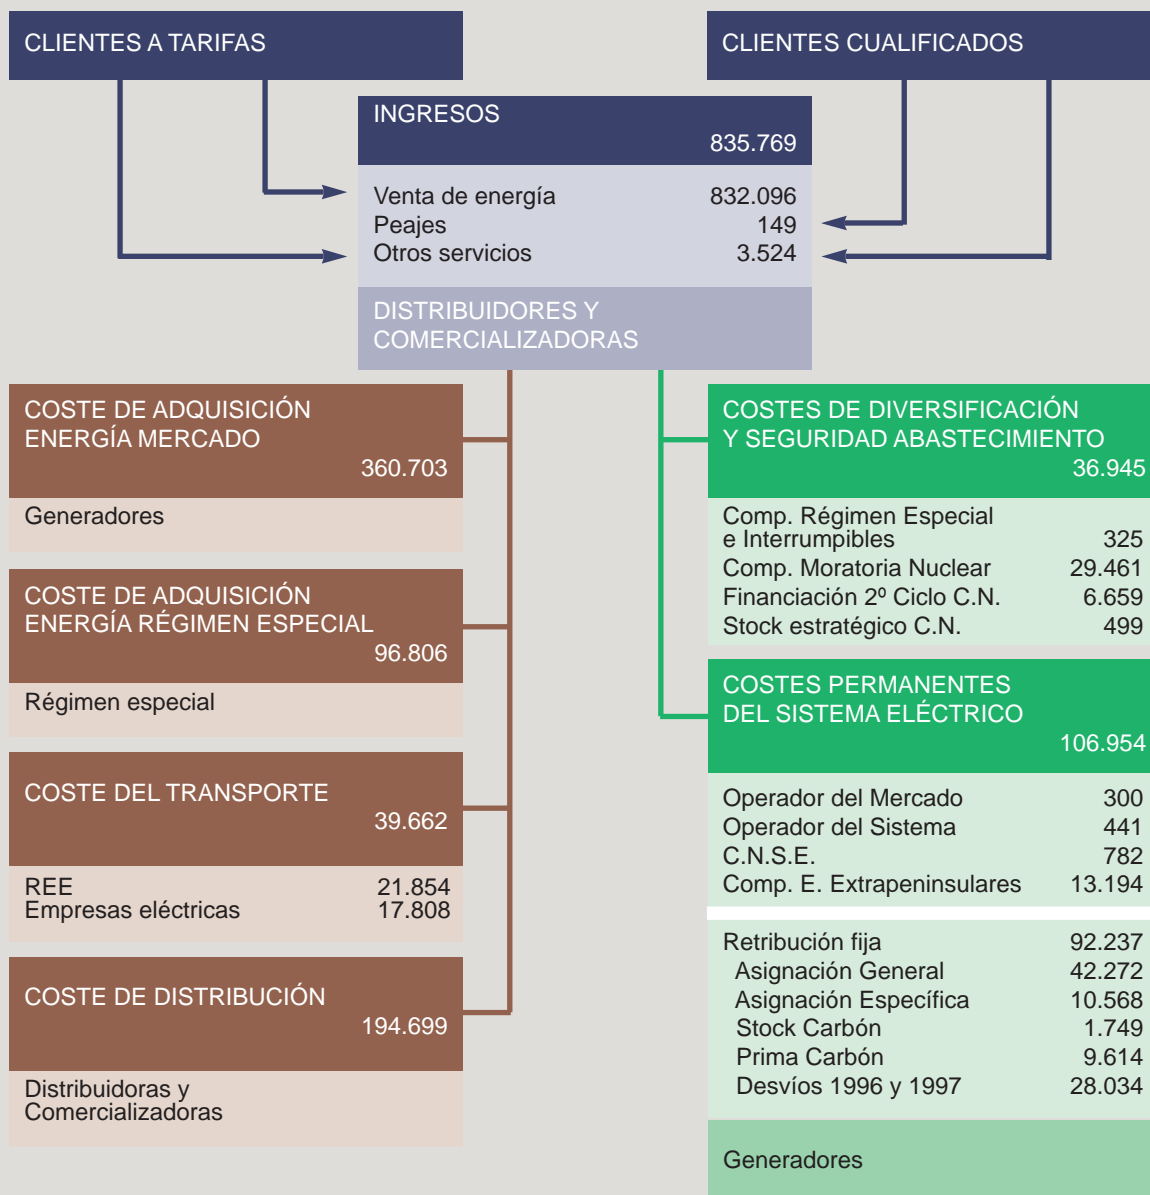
CLIENTES A TARIFAS

CLIENTES CUALIFICADOS

INGRESOS
835.769

Venta de energía 832.096
Peajes 149
Otros servicios 3.524

DISTRIBUIDORES Y COMERCIALIZADORAS

COSTE DE ADQUISICIÓN ENERGÍA MERCADO
360.703

Generadores

COSTE DE ADQUISICIÓN ENERGÍA RÉGIMEN ESPECIAL
96.806

Régimen especial

COSTE DEL TRANSPORTE
39.662

REE 21.854
Empresas eléctricas 17.808

COSTE DE DISTRIBUCIÓN
194.699

Distribuidoras y Comercializadoras

COSTES DE DIVERSIFICACIÓN Y SEGURIDAD ABASTECIMIENTO
36.945

Comp. Régimen Especial e Interrumpibles 325
Comp. Moratoria Nuclear 29.461
Financiación 2º Ciclo C.N. 6.659
Stock estratégico C.N. 499

COSTES PERMANENTES DEL SISTEMA ELÉCTRICO
106.954

Operador del Mercado 300
Operador del Sistema 441
C.N.S.E. 782
Comp. E. Extrapeninsulares 13.194

Retribución fija 92.237
Asignación General 42.272
Asignación Específica 10.568
Stock Carbón 1.749
Prima Carbón 9.614
Desvíos 1996 y 1997 28.034

Generadores